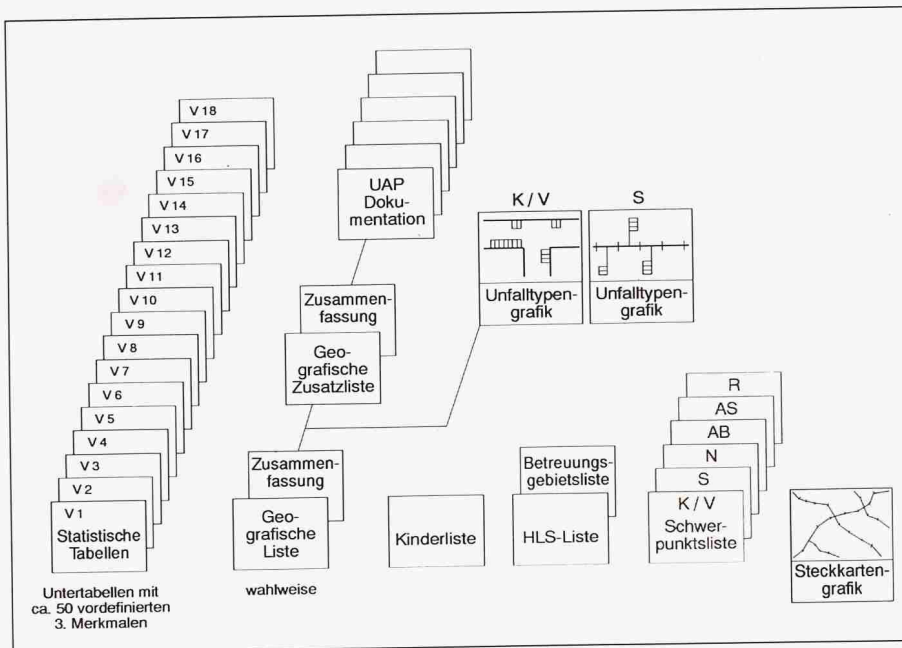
V 18
V 17
V 16
V 15
V 14
V 13
V 12
V 11
V 10
V 9
V 8
V 7
V 6
V 5
V 4
V 3
V 2
V 1
Statistische Tabellen

Untertabellen mit ca. 50 vordefinierten 3. Merkmalen

UAP Dokumentation

Zusammenfassung

Geografische Zusatzliste

Zusammenfassung

Geografische Liste

wahlweise

K / V

Unfalltypengrafik

S

Unfalltypengrafik

Kinderliste

Betreuungsgebietsliste

HLS-Liste

R
AS
AB
N
S
K / V
Schwerpunktsliste

Steckkartengrafik